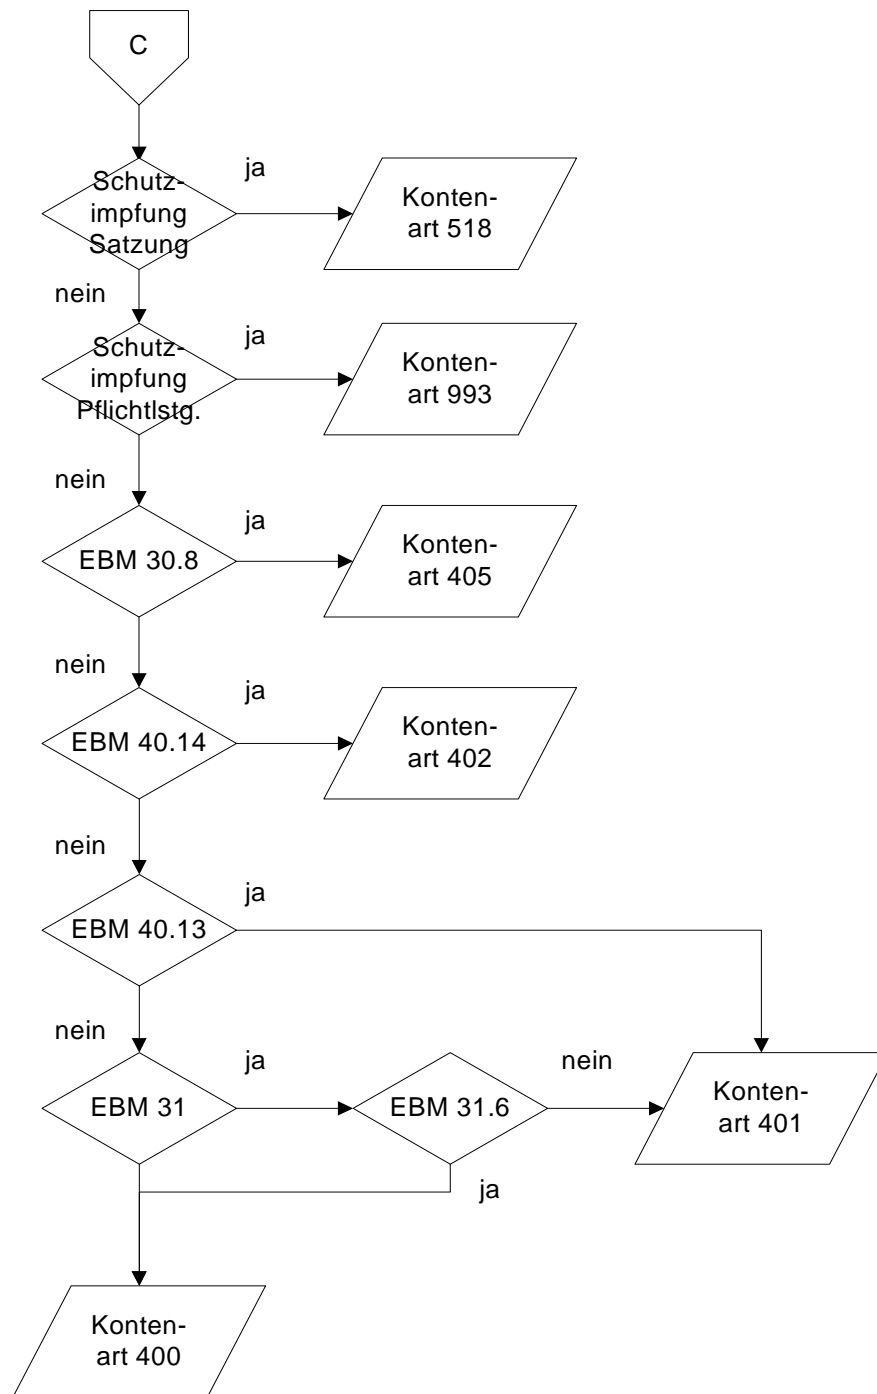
C

Schutzimpfung Satzung

ja

Konten-
art 518

nein

Schutzimpfung Pflichtlstg.

ja

Konten-
art 993

nein

EBM 30.8

ja

Konten-
art 405

nein

EBM 40.14

ja

Konten-
art 402

nein

EBM 40.13

ja

nein

EBM 31

ja

EBM 31.6

nein

Konten-
art 401

ja

Konten-
art 400